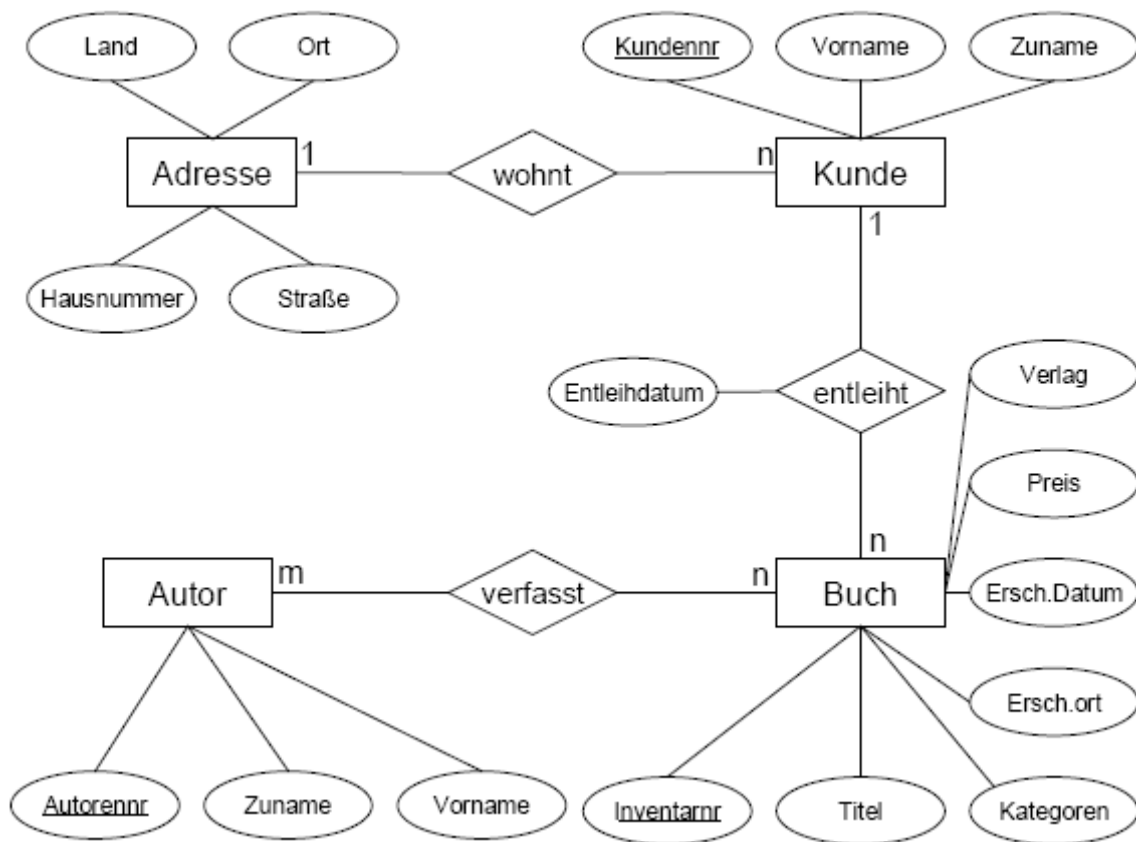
Land

Ort

Kundennr

Vorname

Zuname

Adresse

1

wohnt

n

Kunde

1

Hausnummer

Straße

Entleihdatum

entleiht

Verlag

Preis

n

Autor

m

verfasst

n

Buch

Ersch.Datum

Ersch.ort

Autorennr

Zuname

Vorname

Inventarnr

Titel

Kategoren